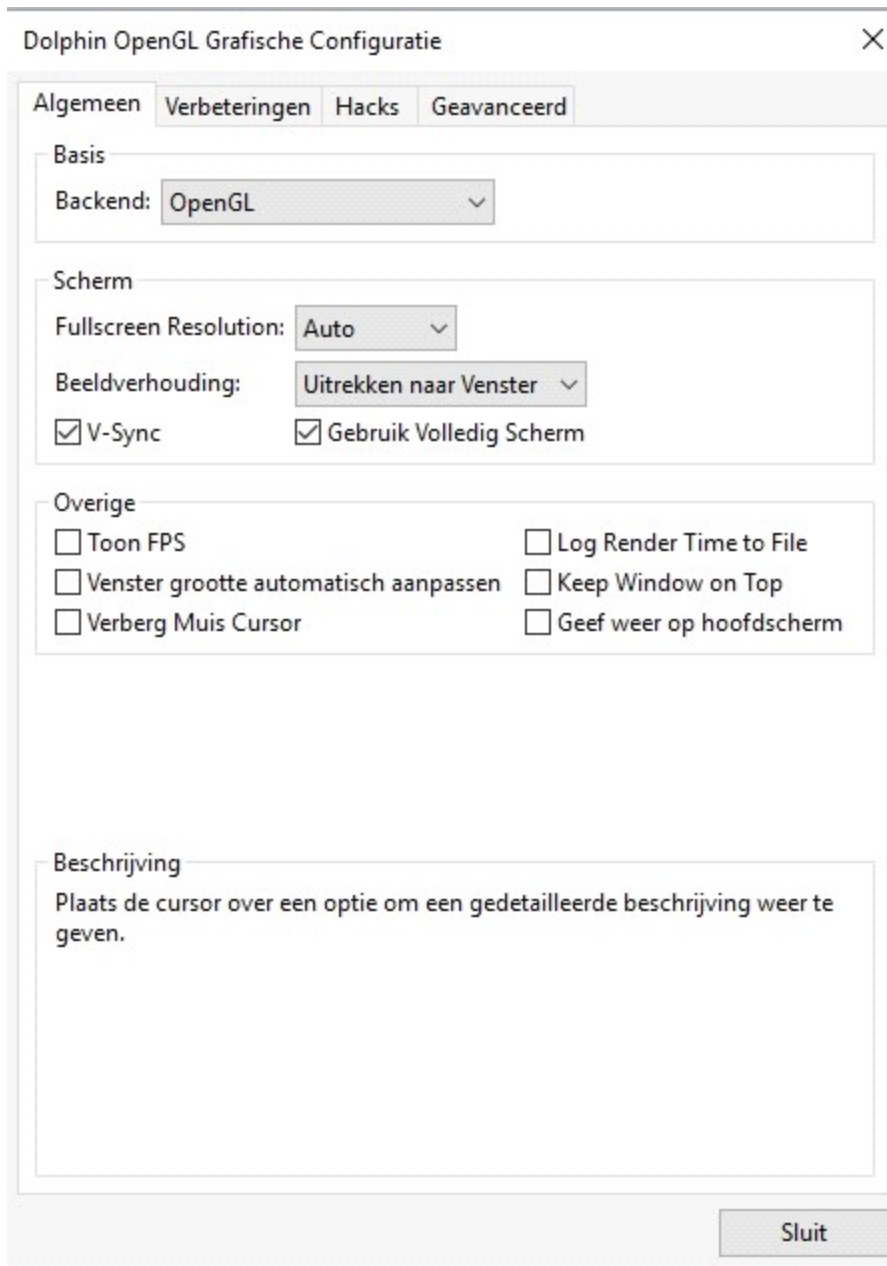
Dolphin OpenGL Grafische Configuratie

×

Algemeen | Verbeteringen | Hacks | Geavanceerd

Basis

Backend: OpenGL

Scherm

Fullscreen Resolution: Auto

Beeldverhouding: Uitrekken naar Venster

☑ V-Sync

☑ Gebruik Volledig Scherm

Overige

☐ Toon FPS

☐ Log Render Time to File

☐ Venster grootte automatisch aanpassen

☐ Keep Window on Top

☐ Verberg Muis Cursor

☐ Geef weer op hoofdscherm

Beschrijving

Plaats de cursor over een optie om een gedetailleerde beschrijving weer te geven.

Sluit